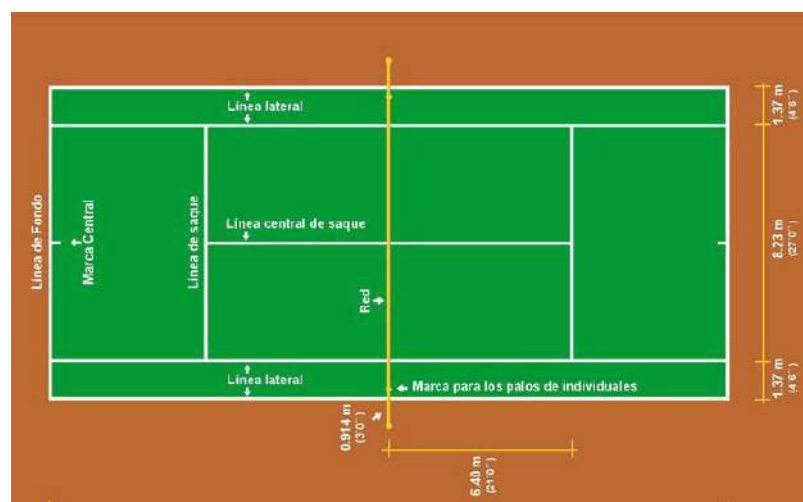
Línea lateral
Línea de Fondo
Marca Central
Línea de saque
Línea central de saque
Red
Línea lateral
Marca para los palos de individuales
0.914 m
(3'0")
6.40 m
(21'0")
1.37 m
(4'6")
8.23 m
(27'0")
1.37 m
(4'6")